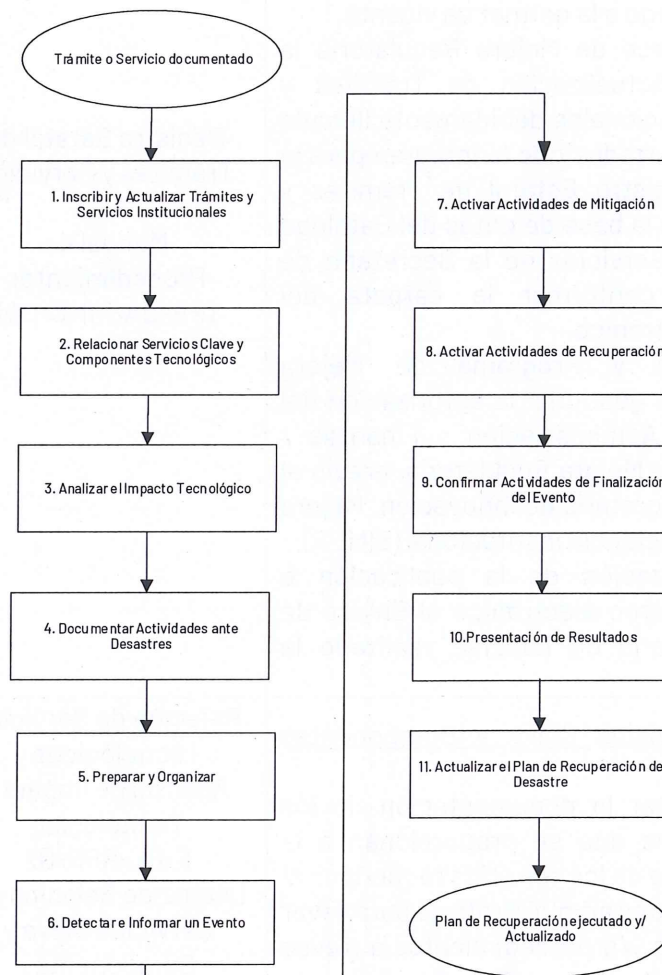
Trámite o Servicio documentado

1. Inscribir y Actualizar Trámites y Servicios Institucionales

2. Relacionar Servicios Clave y Componentes Tecnológicos

3. Analizar el Impacto Tecnológico

4. Documentar Actividades ante Desastres

5. Preparar y Organizar

6. Detectar e Informar un Evento

7. Activar Actividades de Mitigación

8. Activar Actividades de Recuperación

9. Confirmar Actividades de Finalización del Evento

10.Presentación de Resultados

11. Actualizar el Plan de Recuperación de Desastre

Plan de Recuperación ejecutado y/ Actualizado